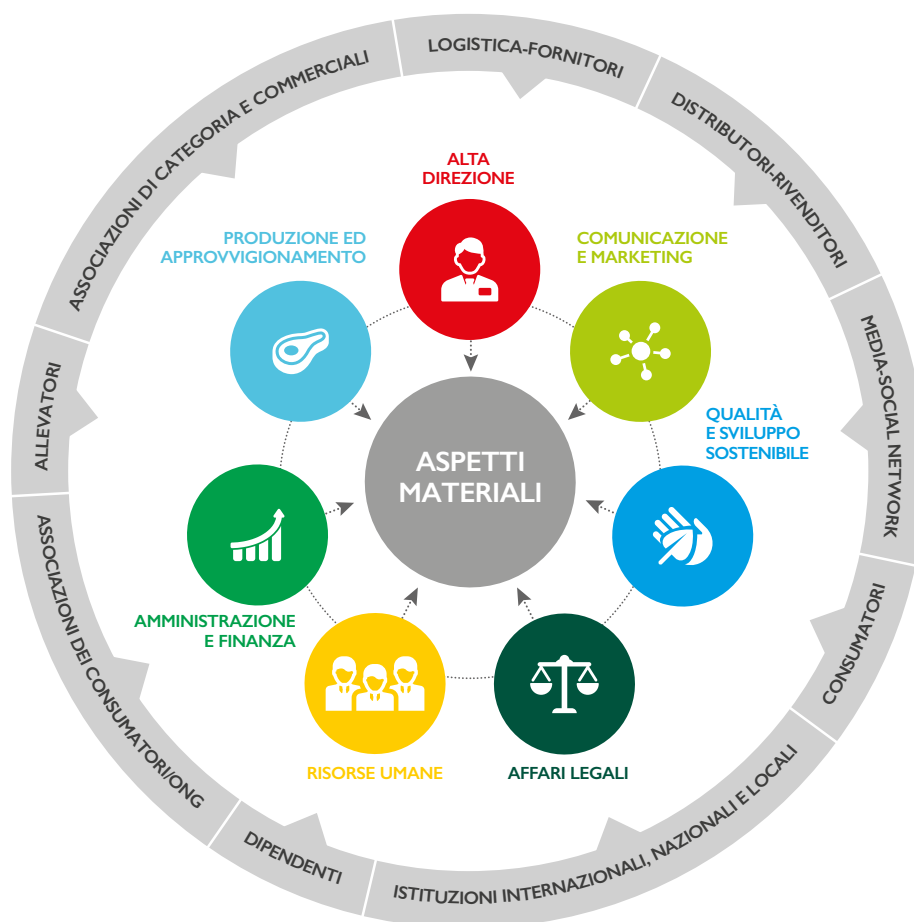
LOGISTICA-FORNITORI

DISTRIBUTORI-RIVENDITORI

MEDIA-SOCIAL NETWORK

CONSUMATORI

ISTITUZIONI INTERNAZIONALI, NAZIONALI E LOCALI

DIPENDENTI

ASSOCIAZIONI DEI CONSUMATORI/ONG

ALLEVATORI

ASSOCIAZIONI DI CATEGORIA E COMMERCIALI

ALTA DIREZIONE

COMUNICAZIONE E MARKETING

QUALITÀ E SVILUPPO SOSTENIBILE

AFFARI LEGALI

RISORSE UMANE

AMMINISTRAZIONE E FINANZA

PRODUZIONE ED APPROVVIGIONAMENTO

ASPETTI MATERIALI